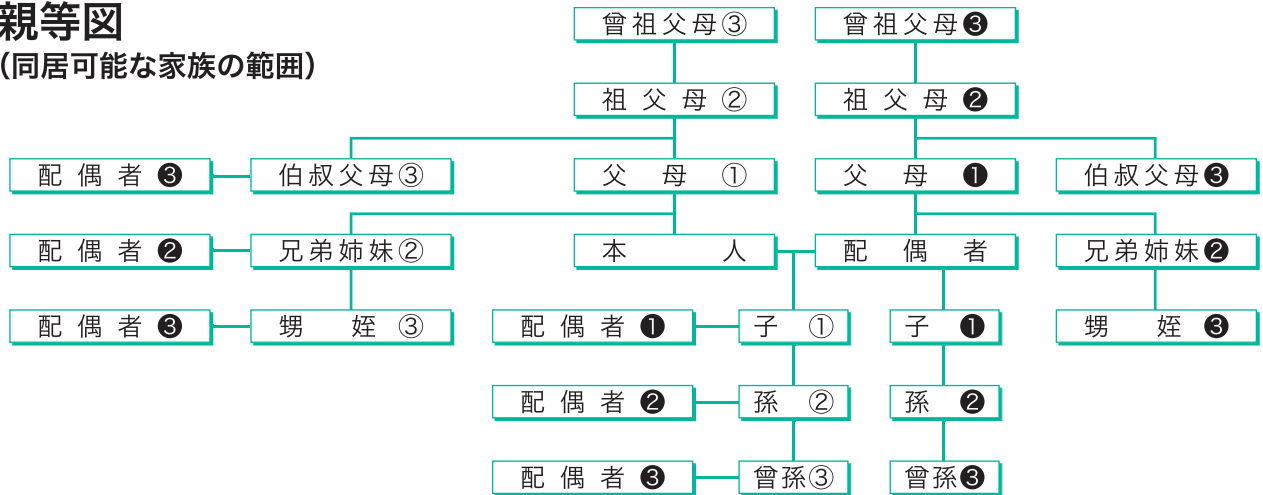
親等図
(同居可能な家族の範囲)

曾祖父母③
曾祖父母❸
祖 父 母 ②
祖 父 母 ❷
配 偶 者 ❸
伯叔父母③
父 母 ①
父 母 ❶
伯叔父母❸
配 偶 者 ❷
兄弟姉妹②
本 人
配 偶 者
兄弟姉妹❷
配 偶 者 ❸
甥 姪 ③
配 偶 者 ❶
子 ①
子 ❶
甥 姪 ❸
配 偶 者 ❷
孫 ②
孫 ❷
配 偶 者 ❸
曾孫③
曾孫❸